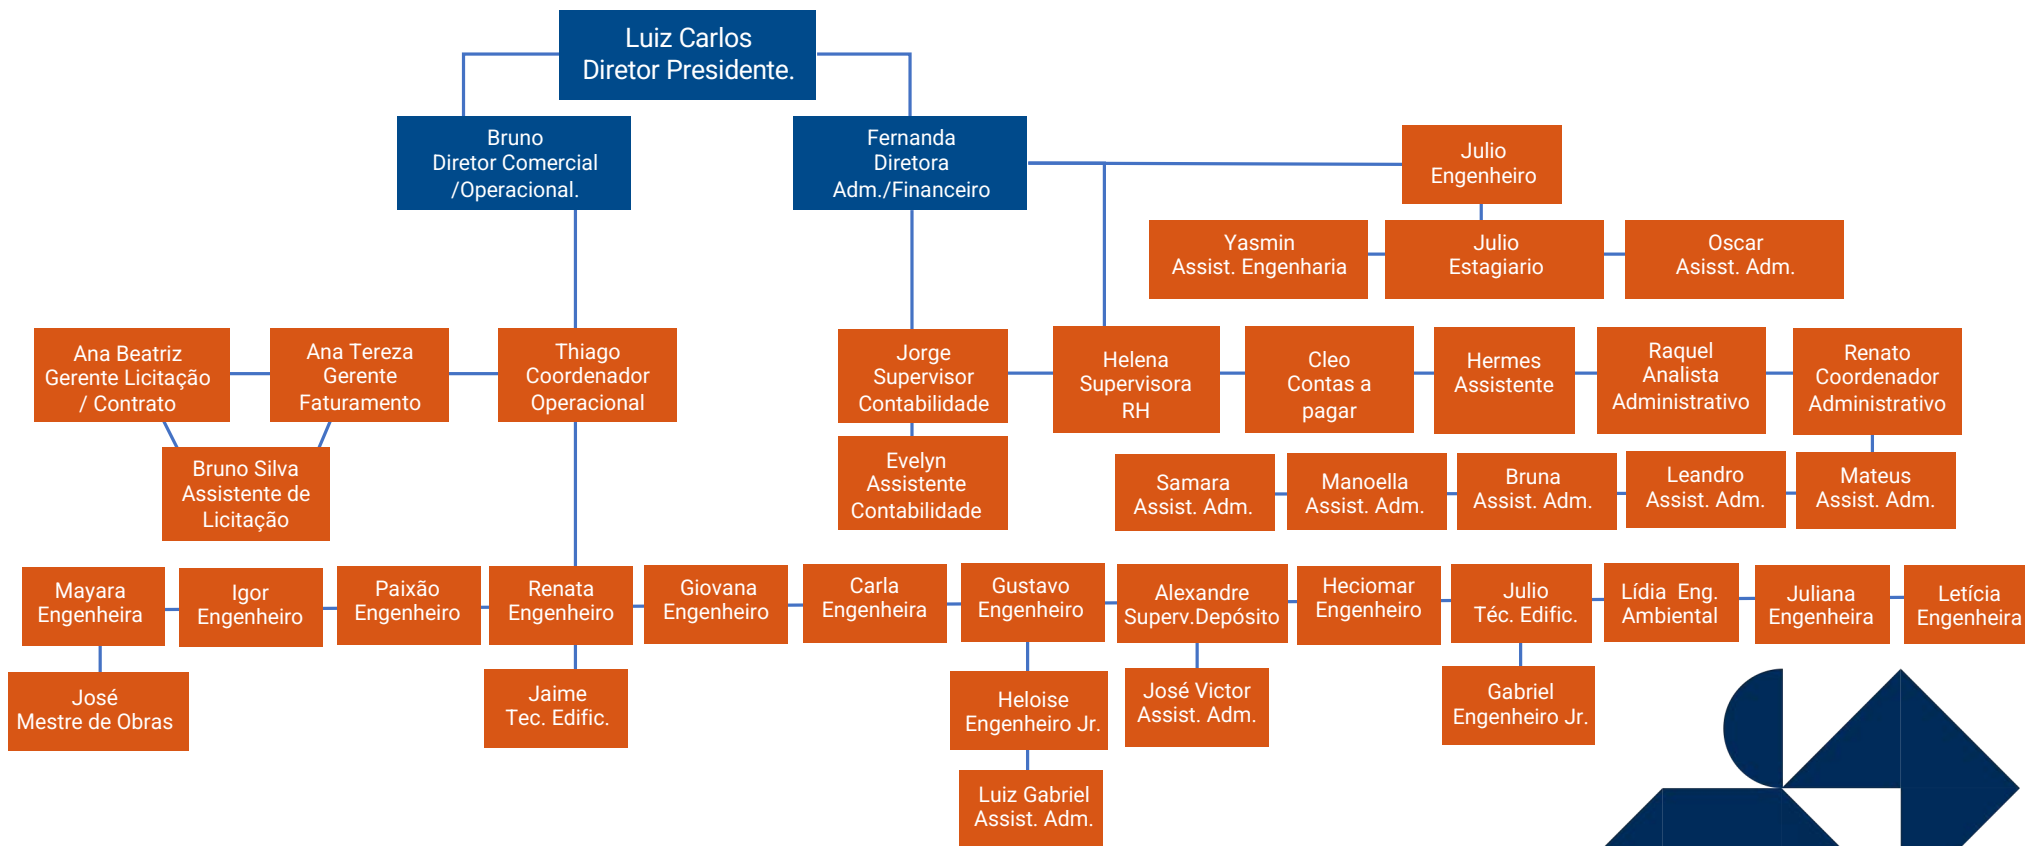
Luiz Carlos
Diretor Presidente.

Bruno
Diretor Comercial
/Operacional.

Fernanda
Diretora
Adm./Financeiro

Julio
Engenheiro

Yasmin
Assist. Engenharia

Julio
Estagiario

Oscar
Asisst. Adm.

Ana Beatriz
Gerente Licitação
/ Contrato

Ana Tereza
Gerente
Faturamento

Thiago
Coordenador
Operacional

Jorge
Supervisor
Contabilidade

Helena
Supervisora
RH

Cleo
Contas a
pagar

Hermes
Assistente

Raquel
Analista
Administrativo

Renato
Coordenador
Administrativo

Bruno Silva
Assistente de
Licitação

Evelyn
Assistente
Contabilidade

Samara
Assist. Adm.

Manoella
Assist. Adm.

Bruna
Assist. Adm.

Leandro
Assist. Adm.

Mateus
Assist. Adm.

Mayara
Engenheira

Igor
Engenheiro

Paixão
Engenheiro

Renata
Engenheiro

Giovana
Engenheiro

Carla
Engenheiro

Gustavo
Engenheiro

Alexandre
Superv.Depósito

Heciomar
Engenheiro

Julio
Téc. Edific.

Lídia Eng.
Ambiental

Juliana
Engenheira

Letícia
Engenheira

José
Mestre de Obras

Jaime
Tec. Edific.

Heloise
Engenheiro Jr.

José Victor
Assist. Adm.

Gabriel
Engenheiro Jr.

Luiz Gabriel
Assist. Adm.